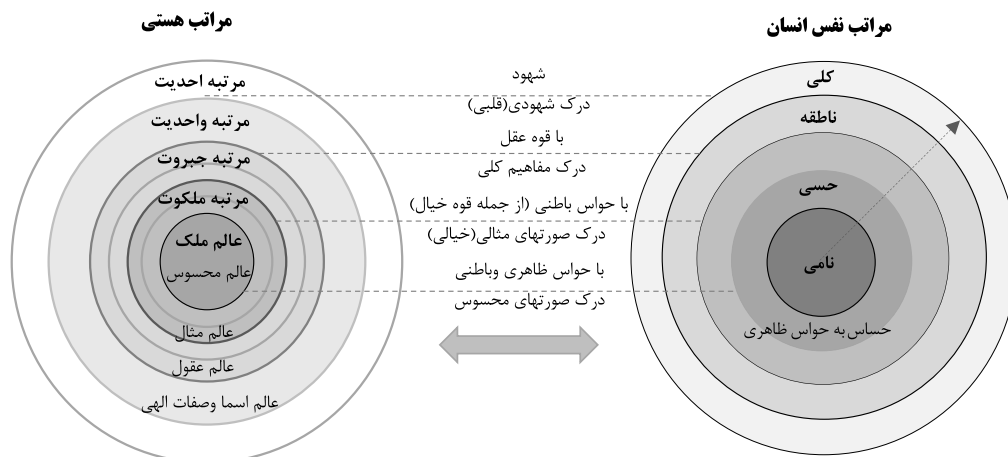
مراتب هستی

مرتبه احدیت
مرتبه واحدیت
مرتبه جبروت
مرتبه ملکوت
عالم ملک
عالم محسوس
عالم مثال
عالم عقول
عالم اسما وصفات الهی

شهود
درک شهودی(قلبی)
با قوه عقل
درک مفاهیم کلی
با حواس باطنی (از جمله قوه خیال)
درک صورتهای مثالی(خیالی)
با حواس ظاهری وباطنی
درک صورتهای محسوس

مراتب نفس انسان

کلی
ناطقه
حسی
نامی
حساس به حواس ظاهری